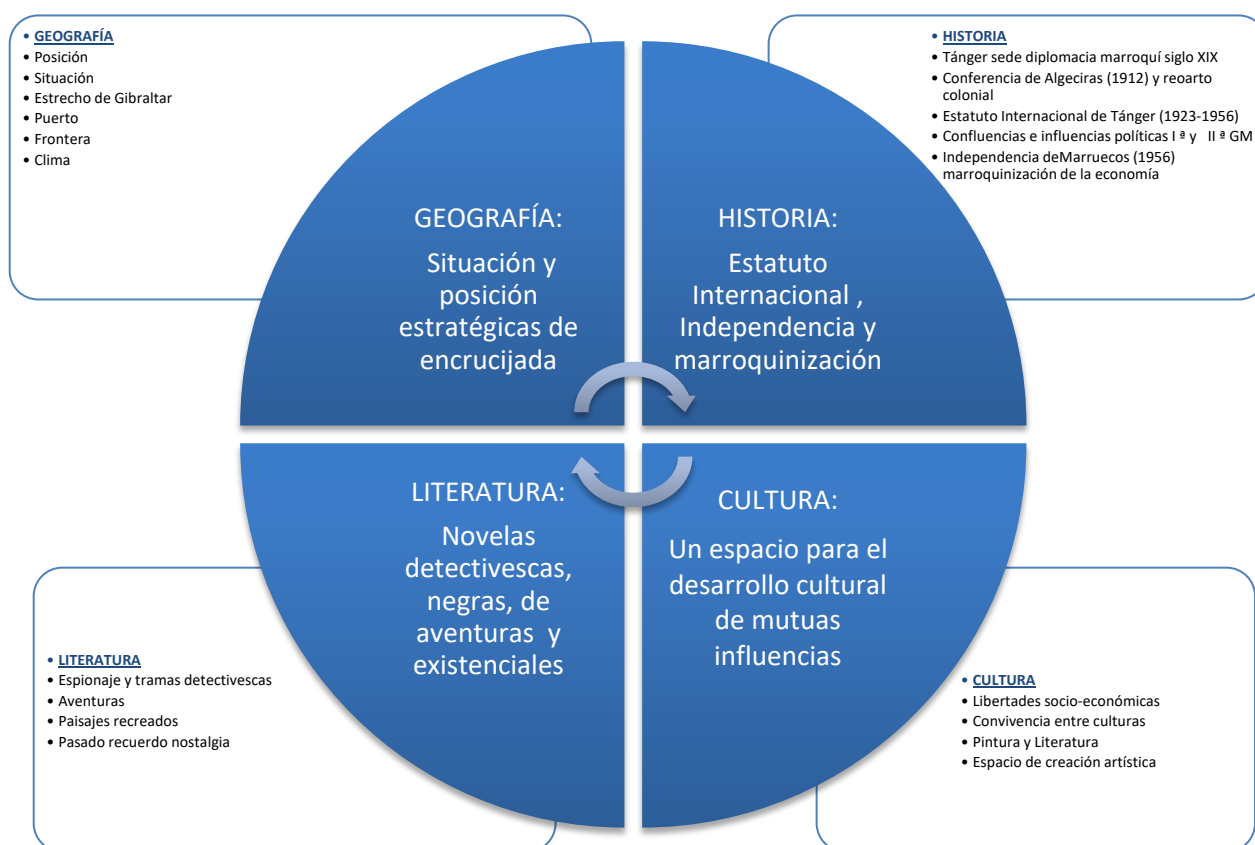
• GEOGRAFÍA
• Posición
• Situación
• Estrecho de Gibraltar
• Puerto
• Frontera
• Clima

• HISTORIA
• Tánger sede diplomacia marroquí siglo XIX
• Conferencia de Algeciras (1912) y reoarto colonial
• Estatuto Internacional de Tánger (1923-1956)
• Confluencias e influencias políticas I ª y II ª GM
• Independencia deMarruecos (1956) marroquinización de la economía

GEOGRAFÍA:

Situación y posición estratégicas de encrucijada

HISTORIA:

Estatuto Internacional , Independencia y marroquinización

LITERATURA:

Novelas detectivescas, negras, de aventuras y existenciales

CULTURA:

Un espacio para el desarrollo cultural de mutuas influencias

• LITERATURA
• Espionaje y tramas detectivescas
• Aventuras
• Paisajes recreados
• Pasado recuerdo nostalgia

• CULTURA
• Libertades socio-económicas
• Convivencia entre culturas
• Pintura y Literatura
• Espacio de creación artística